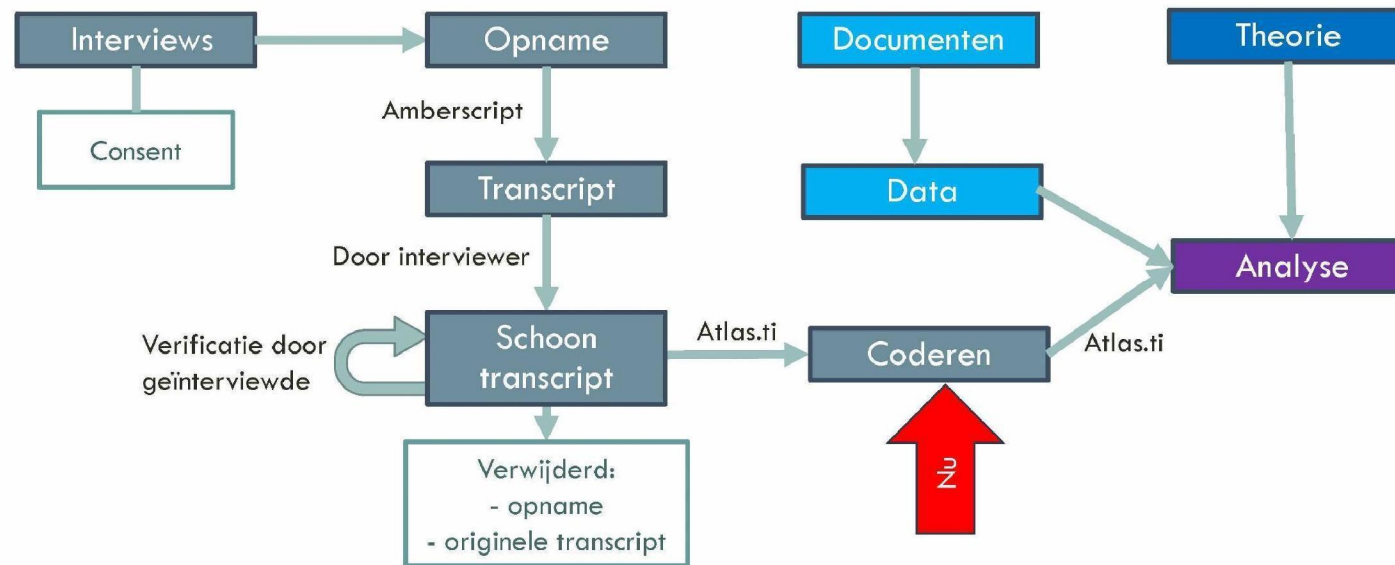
Interviews

Consent

Opname

Amberscript

Transcript

Door interviewer

Verificatie door geïnterviewde

Schoon transcript

Verwijderd:
- opname
- originele transcript

Atlas.ti

Coderen

Nu

Documenten

Data

Theorie

Analyse

Atlas.ti